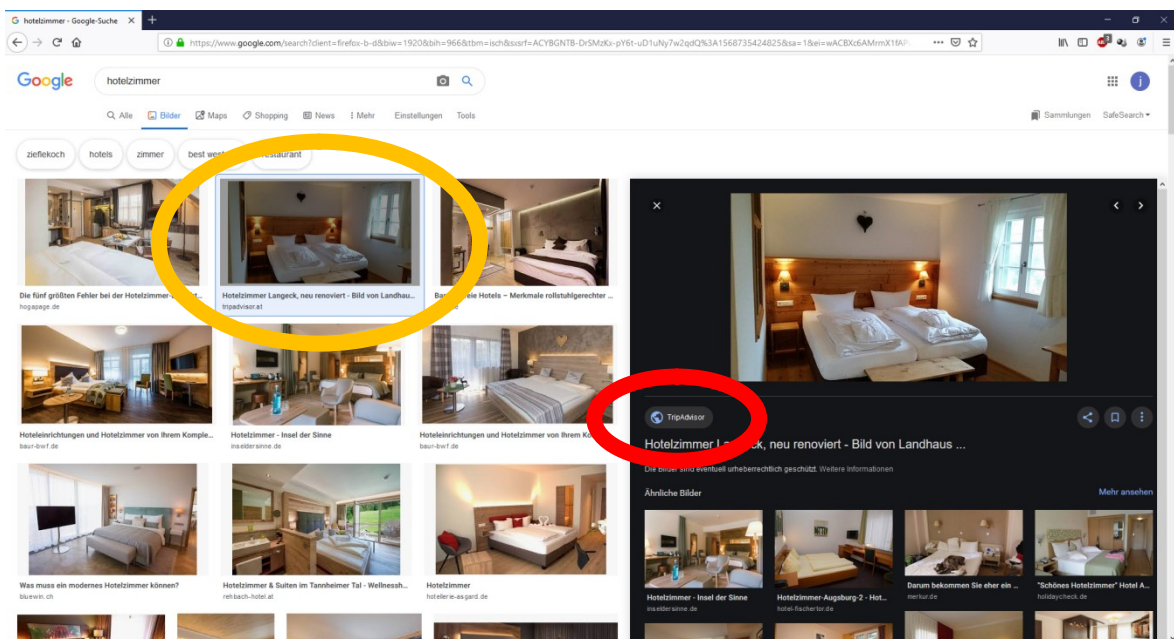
hotelzimmer - Google-Suche ×

https://www.google.com/search?client=firefox-b-d&biw=1920&bih=966&tbm=isch&sxsrf=ACYBGNTB-DrSMzKx-pY6t-uD1uNy7w2qdQ%3A1568735424825&sa=1&ei=wACBXc6AMrmX1fAP

Google

hotelzimmer

Alle Bilder Maps Shopping News Mehr Einstellungen Tools

Sammlungen SafeSearch

zieflekoch hotels zimmer best west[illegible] restaurant

Die fünf größten Fehler bei der Hotelzimmer-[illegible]
hogapage.de

Hotelzimmer Langeck, neu renoviert - Bild von Landhau...
tripadvisor.at

Ba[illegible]eie Hotels – Merkmale rollstuhlgerechter ...
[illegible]e

Hoteleinrichtungen und Hotelzimmer von Ihrem Komple...
baur-bwf.de

Hotelzimmer - Insel der Sinne
inseldersinne.de

Hoteleinrichtungen und Hotelzimmer von Ihrem Ko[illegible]
baur-bwf.de

Was muss ein modernes Hotelzimmer können?
bluewin.ch

Hotelzimmer & Suiten im Tannheimer Tal - Wellnessh...
rehbach-hotel.at

Hotelzimmer
hotellerie-asgard.de

TripAdvisor

Hotelzimmer La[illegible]ck, neu renoviert - Bild von Landhaus ...

Die Bilder sind eventuell urheberrechtlich geschützt. Weitere Informationen

Ähnliche Bilder

Mehr ansehen

Hotelzimmer - Insel der Sinne
inseldersinne.de

Hotelzimmer-Augsburg-2 - Hot...
hotel-fischertor.de

Darum bekommen Sie eher ein ...
merkur.de

"Schönes Hotelzimmer" Hotel A...
holidaycheck.de